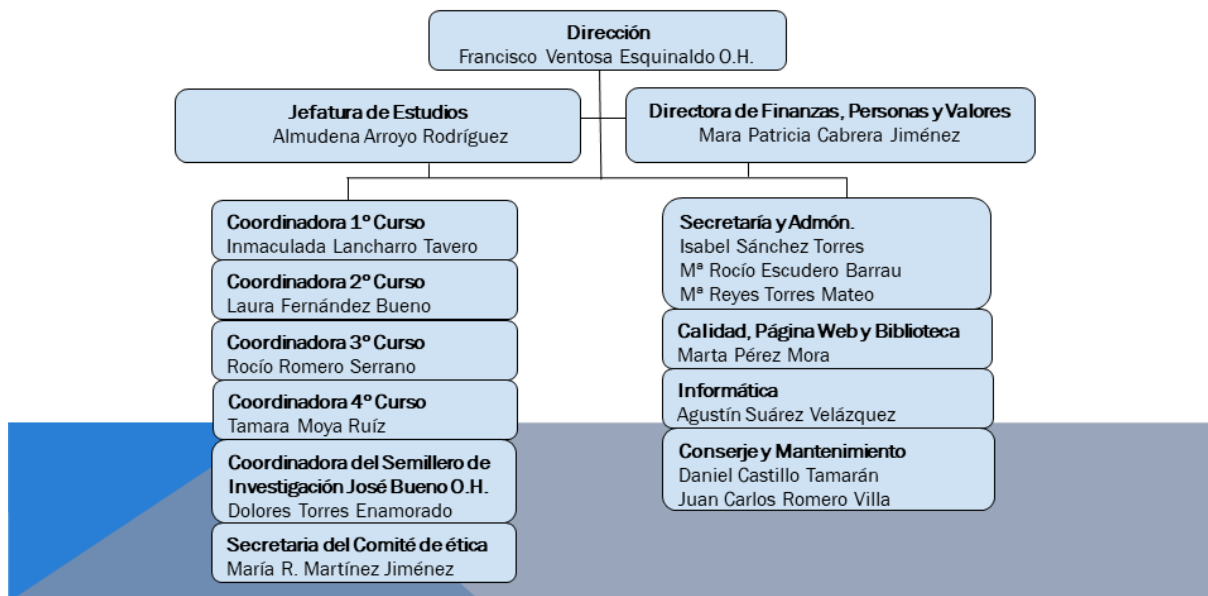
Dirección
Francisco Ventosa Esquinaldo O.H.

Jefatura de Estudios
Almudena Arroyo Rodríguez

Directora de Finanzas, Personas y Valores
Mara Patricia Cabrera Jiménez

Coordinadora 1º Curso
Inmaculada Lancharro Tavero

Coordinadora 2º Curso
Laura Fernández Bueno

Coordinadora 3º Curso
Rocío Romero Serrano

Coordinadora 4º Curso
Tamara Moya Ruíz

Coordinadora del Semillero de Investigación José Bueno O.H.
Dolores Torres Enamorado

Secretaria del Comité de ética
María R. Martínez Jiménez

Secretaría y Admón.
Isabel Sánchez Torres
Mª Rocío Escudero Barrau
Mª Reyes Torres Mateo

Calidad, Página Web y Biblioteca
Marta Pérez Mora

Informática
Agustín Suárez Velázquez

Conserje y Mantenimiento
Daniel Castillo Tamarán
Juan Carlos Romero Villa